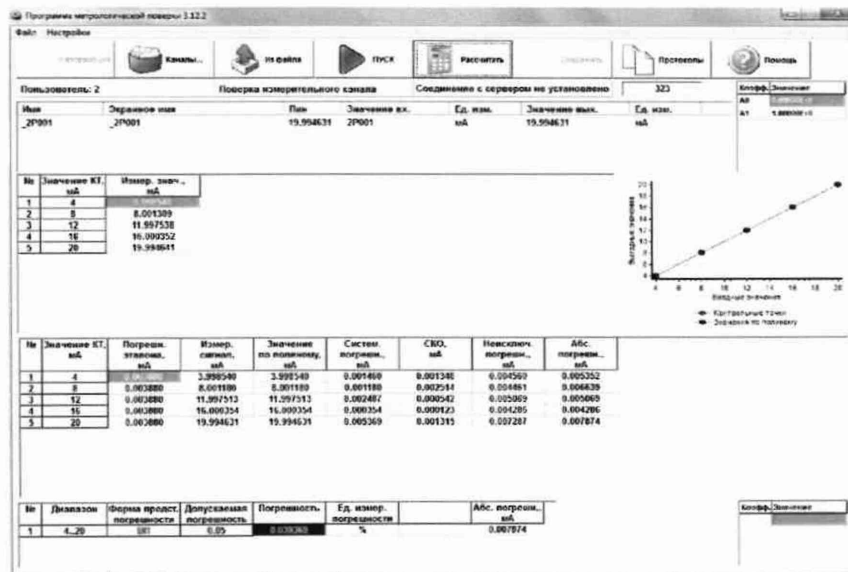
Программа метрологической поверки 3.12.2

Файл Настройки

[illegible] Каналы... Из файла Пуск Рассчитать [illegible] Протоколы Помощь

Пользователь: 2 Поверка измерительного канала Соединение с сервером не установлено 323

| Имя | Экранное имя | Пин | Значение вх. | Ед. изм. | Значение вых. | Ед. изм. |
|---|---|---|---|---|---|---|
| _2P001 | _2P001 | 19.994631 | 2P001 | мА | 19.994631 | мА |

| Коэфф. | Значение |
|---|---|
| A0 | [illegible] |
| A1 | 1.000000 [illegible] |

| № | Значение КТ, мА | Измер. знач., мА |
|---|---|---|
| 1 | 4 | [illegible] |
| 2 | 8 | 8.001309 |
| 3 | 12 | 11.997538 |
| 4 | 16 | 16.000352 |
| 5 | 20 | 19.994641 |

Выходные значения

4 6 8 10 12 14 16 18 20

Входные значения

Контрольные точки
Значения по полиному

| № | Значение КТ, мА | Погреш. эталона, мА | Измер. сигнал, мА | Значение по полиному, мА | Систем. погреш., мА | СКО, мА | Неисключ. погреш., мА | Абс. погреш., мА |
|---|---|---|---|---|---|---|---|---|
| 1 | 4 | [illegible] | 3.998540 | 3.998540 | 0.001460 | 0.001348 | 0.004560 | 0.005352 |
| 2 | 8 | 0.003880 | 8.001180 | 8.001180 | 0.001180 | 0.002514 | 0.004461 | 0.006639 |
| 3 | 12 | 0.003880 | 11.997513 | 11.997513 | 0.002487 | 0.000542 | 0.005069 | 0.005069 |
| 4 | 16 | 0.003880 | 16.000354 | 16.000354 | 0.000354 | 0.000123 | 0.004285 | 0.004286 |
| 5 | 20 | 0.003880 | 19.994631 | 19.994631 | 0.005369 | 0.001315 | 0.007287 | 0.007874 |

| № | Диапазон | Форма предст. погрешности | Допускаемая погрешность | Погрешность | Ед. измер. погрешности | | Абс. погреш., мА |
|---|---|---|---|---|---|---|---|
| 1 | 4...20 | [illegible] | 0.05 | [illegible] | % | | 0.007874 |

| Коэфф. | Значение |
|---|---|